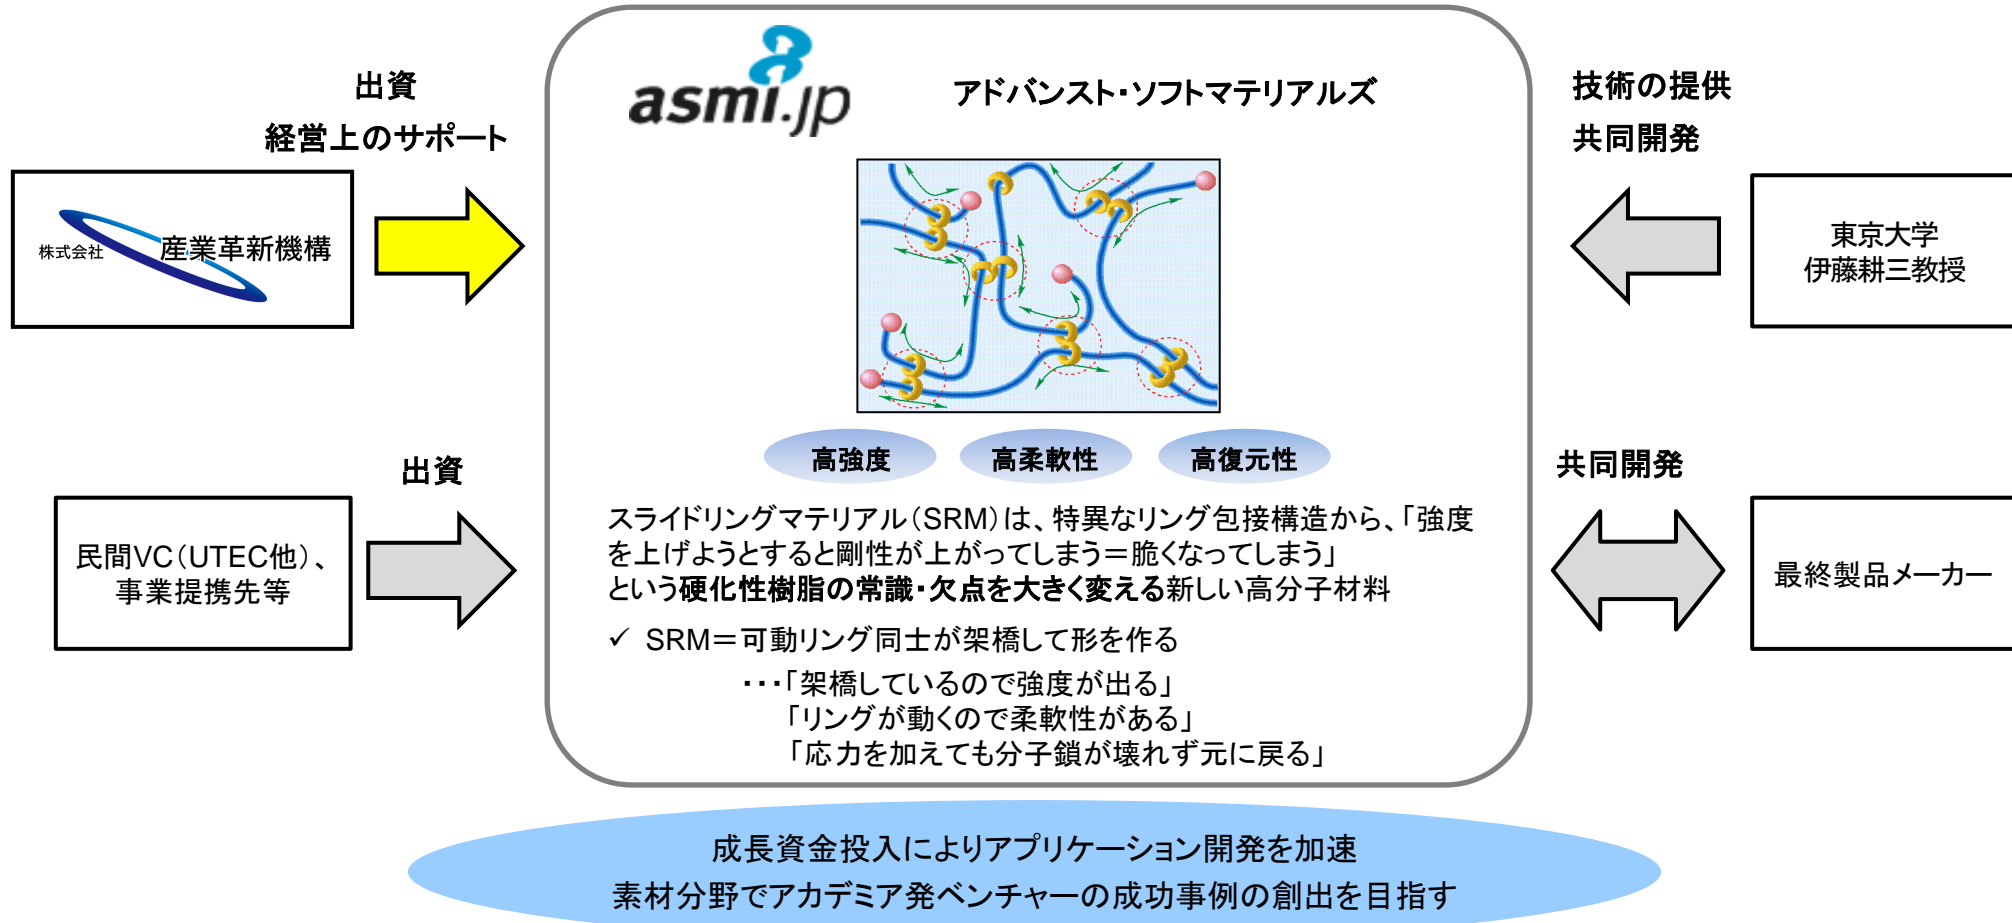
出資
経営上のサポート

株式会社 産業革新機構

出資

民間VC（UTEC他）、
事業提携先等

asmi.jp

アドバンスト・ソフトマテリアルズ

高強度

高柔軟性

高復元性

スライドリングマテリアル（SRM）は、特異なリング包接構造から、「強度を上げようとすると剛性が上がってしまう＝脆くなってしまう」という硬化性樹脂の常識・欠点を大きく変える新しい高分子材料

✓ SRM＝可動リング同士が架橋して形を作る

・・・「架橋しているので強度が出る」
「リングが動くので柔軟性がある」
「応力を加えても分子鎖が壊れず元に戻る」

技術の提供
共同開発

東京大学
伊藤耕三教授

共同開発

最終製品メーカー

成長資金投入によりアプリケーション開発を加速
素材分野でアカデミア発ベンチャーの成功事例の創出を目指す